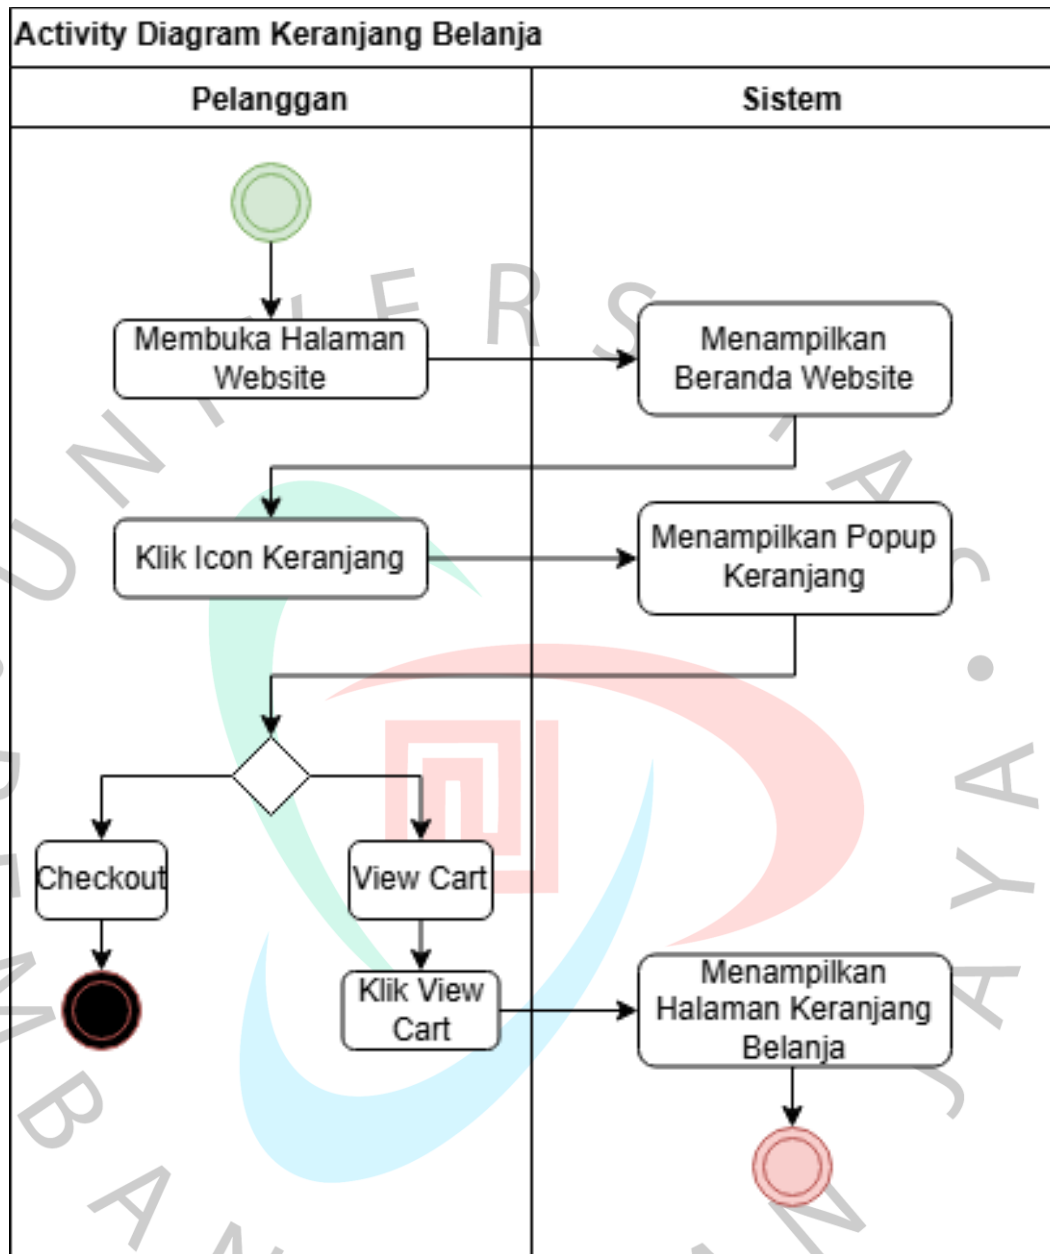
Activity Diagram Keranjang Belanja

Pelanggan

Sistem

Membuka Halaman Website

Menampilkan Beranda Website

Klik Icon Keranjang

Menampilkan Popup Keranjang

Checkout

View Cart

Klik View Cart

Menampilkan Halaman Keranjang Belanja